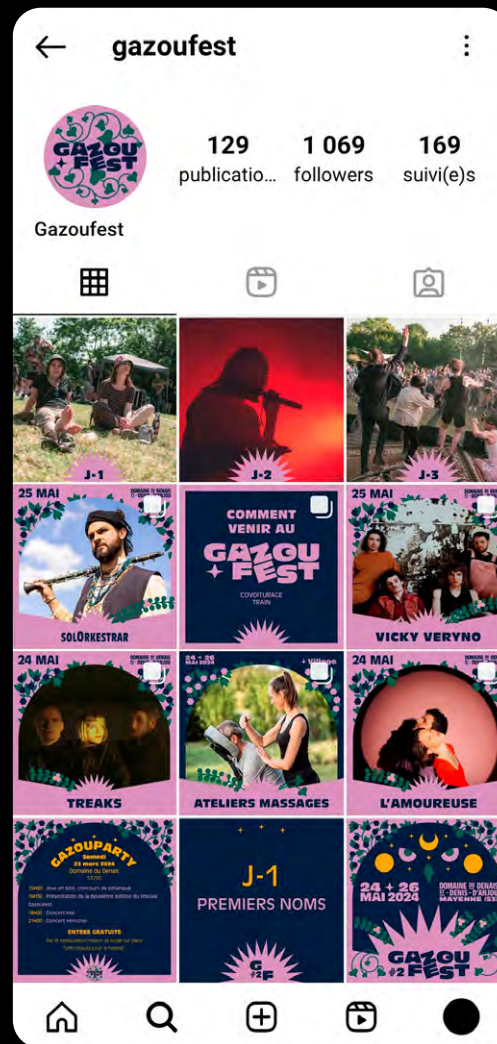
gazoufest

GAZOU FEST

129 publicatio... 1 069 followers 169 suivi(e)s

Gazoufest

J-1

J-2

J-3

25 MAI

SOLÖRKESTRAR

COMMENT VENIR AU GAZOU FEST

COVOITURAGE TRAIN

25 MAI

VICKY VERYNO

24 MAI

TREAKS

24 & 25 MAI 2024

ATELIERS MASSAGES

24 MAI

L'AMOUREUSE

GAZOUPARTY

Samedi 23 mars 2024

Domaine du Denais

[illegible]

ENTRÉE GRATUITE

J-1

PREMIERS NOMS

24 + 26 MAI 2024

DOMAINE DU DENAIS ST-DENIS-D'ANJOU MAYENNE (53)

GAZOU #2 FEST